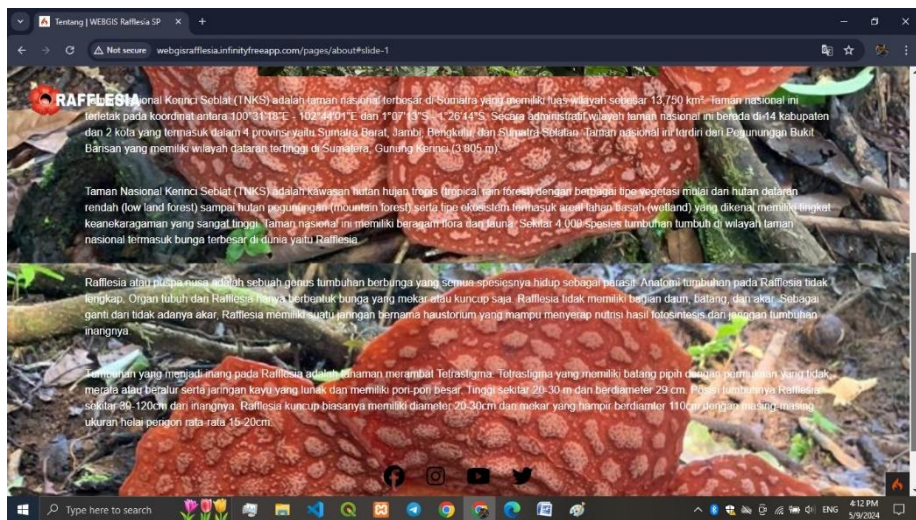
Tentang | WEBGIS Rafflesia SP ×
+
Not secure webgisrafflesia.infinityfreeapp.com/pages/about#slide-1

RAFFLESIA

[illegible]onal Kerinci Seblat (TNKS) adalah taman nasional terbesar di Sumatra yang memiliki luas wilayah sebesar 13.750 km². Taman nasional ini terletak pada koordinat antara 100°31'18"E - 102°44'01"E dan 1°07'13"S - 1°26'14"S. Secara administratif wilayah taman nasional ini berada di 14 kabupaten dan 2 kota yang termasuk dalam 4 provinsi yaitu Sumatra Barat, Jambi, Bengkulu dan Sumatra Selatan. Taman nasional ini terdiri dari Pegunungan Bukit Barisan yang memiliki wilayah dataran tertinggi di Sumatera, Gunung Kerinci (3.805 m).

Taman Nasional Kerinci Seblat (TNKS) adalah kawasan hutan hujan tropis (tropical rain forest) dengan berbagai tipe vegetasi mulai dan hutan dataran rendah (low land forest) sampai hutan pegunungan (mountain forest) serta tipe ekosistem termasuk areal lahan basah (wetland) yang dikenal memiliki tingkat keanekaragaman yang sangat tinggi. Taman nasional ini memiliki beragam flora dan fauna. Sekitar 4.000 spesies tumbuhan tumbuh di wilayah taman nasional termasuk bunga terbesar di dunia yaitu Rafflesia.

Rafflesia atau puspa nusa adalah sebuah genus tumbuhan berbunga yang semua spesiesnya hidup sebagai parasit. Anatomi tumbuhan pada Rafflesia tidak lengkap. Organ tubuh dari Rafflesia hanya berbentuk bunga yang mekar atau kuncup saja. Rafflesia tidak memiliki bagian daun, batang, dan akar. Sebagai ganti dari tidak adanya akar, Rafflesia memiliki suatu jaringan bernama haustorium yang mampu menyerap nutrisi hasil fotosintesis dari jaringan tumbuhan inangnya.

Tumbuhan yang menjadi inang pada Rafflesia adalah tanaman merambat Tetrastigma. Tetrastigma yang memiliki batang pipih dengan permukaan yang tidak merata atau beralur serta jaringan kayu yang lunak dan memiliki pori-pori besar. Tinggi sekitar 20-30 m dan berdiameter 29 cm. Posisi tumbuhnya Rafflesia sekitar 30-120cm dari inangnya. Rafflesia kuncup biasanya memiliki diameter 20-30cm dan mekar yang hampir berdiamter 110cm dengan masing-masing ukuran helai perigon rata-rata 15-20cm.

Type here to search
ENG
4:12 PM
5/9/2024